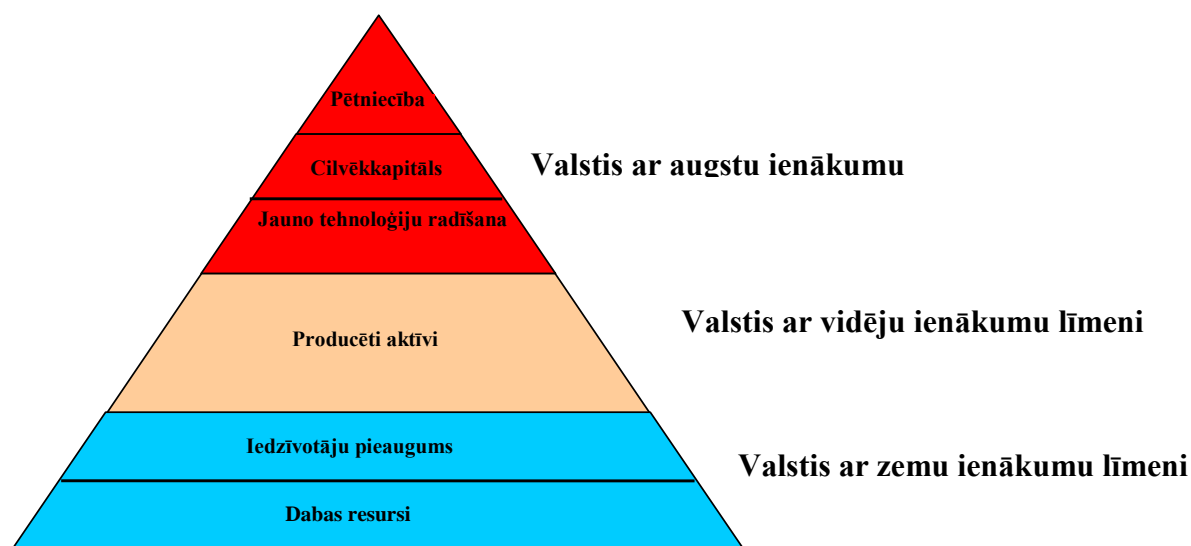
Pētniecība

Cilvēkkapitāls

Jauno tehnoloģiju radīšana

Valstis ar augstu ienākumu

Producēti aktīvi

Valstis ar vidēju ienākumu līmeni

Iedzīvotāju pieaugums

Dabas resursi

Valstis ar zemu ienākumu līmeni